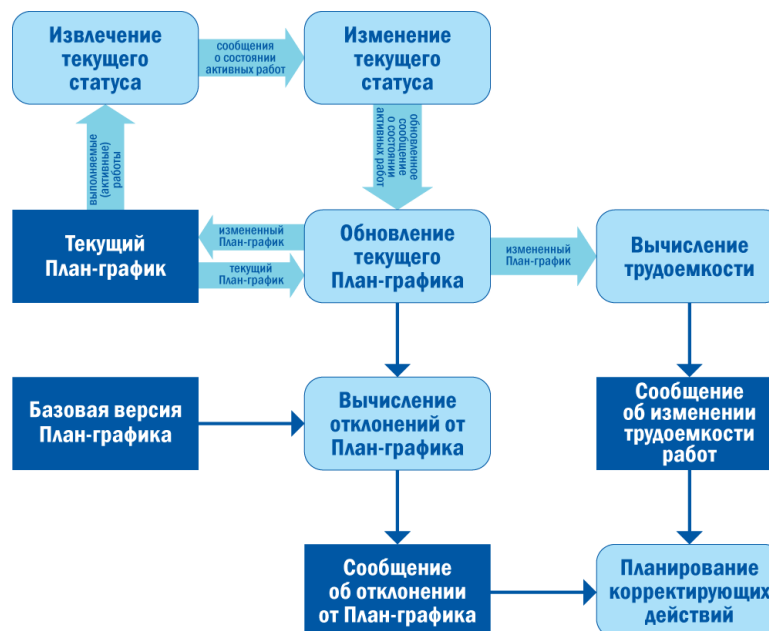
Извлечение текущего статуса

сообщения о состоянии активных работ

Изменение текущего статуса

выполняемые (активные) работы

обновленное сообщение о состоянии активных работ

Текущий План-график

измененный План-график

текущий План-график

Обновление текущего План-графика

измененный План-график

Вычисление трудоемкости

Базовая версия План-графика

Вычисление отклонений от План-графика

Сообщение об изменении трудоемкости работ

Сообщение об отклонении от План-графика

Планирование корректирующих действий